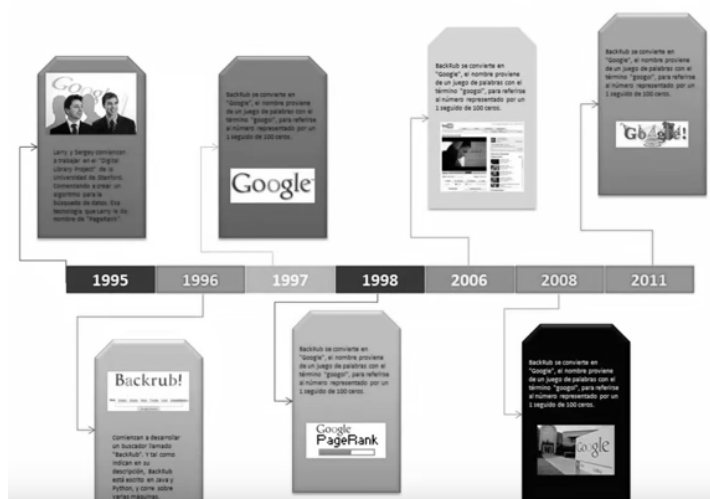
Google

Larry y Sergey comienzan a trabajar en el "Digital Library Project" de la Universidad de Stanford. Comenzando a crear un algoritmo para la búsqueda de datos. Esa tecnología que Larry le dio nombre de "PageRank".

BackRub se convierte en "Google", el nombre proviene de un juego de palabras con el término "googol", para referirse al número representado por un 1 seguido de 100 ceros.

Google

BackRub se convierte en "Google", el nombre proviene de un juego de palabras con el término "googol", para referirse al número representado por un 1 seguido de 100 ceros.

BackRub se convierte en "Google", el nombre proviene de un juego de palabras con el término "googol", para referirse al número representado por un 1 seguido de 100 ceros.

Google

| 1995 | 1996 | 1997 | 1998 | 2006 | 2008 | 2011 |
|---|---|---|---|---|---|---|

Backrub!

Comienzan a desarrollar un buscador llamado "BackRub". Y tal como indican en su descripción, BackRub está escrito en Java y Python, y corre sobre varias máquinas

BackRub se convierte en "Google", el nombre proviene de un juego de palabras con el término "googol", para referirse al número representado por un 1 seguido de 100 ceros.

Google PageRank

BackRub se convierte en "Google", el nombre proviene de un juego de palabras con el término "googol", para referirse al número representado por un 1 seguido de 100 ceros.

Google